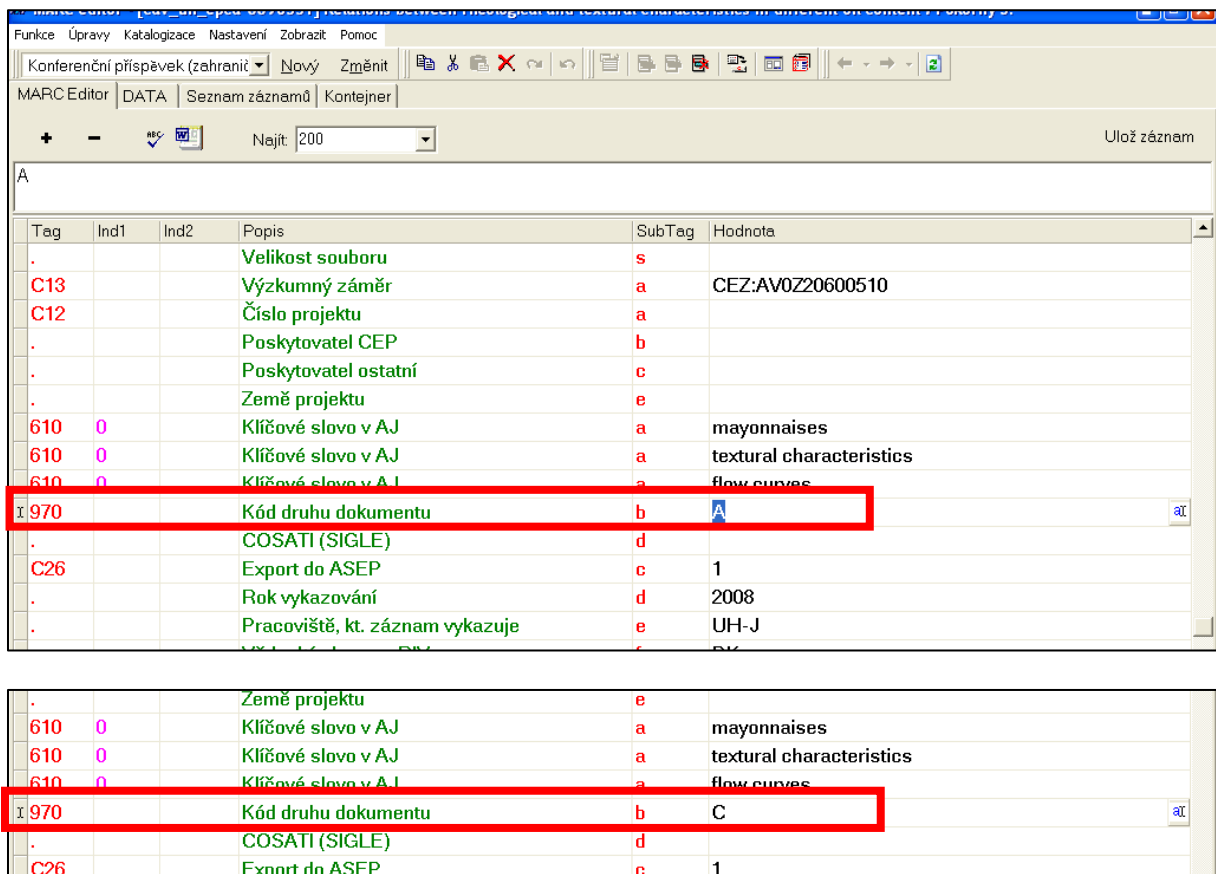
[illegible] Relations between rheological and textural characteristics in different oil content / Pokorný J.

Funkce Úpravy Katalogizace Nastavení Zobrazit Pomoc

Konferenční příspěvek (zahranič Nový Změnit

MARC Editor | DATA | Seznam záznamů | Kontejner

+ − Najít: 200 Ulož záznam

A

| Tag | Ind1 | Ind2 | Popis | SubTag | Hodnota |
|---|---|---|---|---|---|
| . | | | Velikost souboru | s | |
| C13 | | | Výzkumný záměr | a | CEZ:AV0Z20600510 |
| C12 | | | Číslo projektu | a | |
| . | | | Poskytovatel CEP | b | |
| . | | | Poskytovatel ostatní | c | |
| . | | | Země projektu | e | |
| 610 | 0 | | Klíčové slovo v AJ | a | mayonnaises |
| 610 | 0 | | Klíčové slovo v AJ | a | textural characteristics |
| 610 | 0 | | Klíčové slovo v AJ | a | flow curves |
| 970 | | | Kód druhu dokumentu | b | A |
| . | | | COSATI (SIGLE) | d | |
| C26 | | | Export do ASEP | c | 1 |
| . | | | Rok vykazování | d | 2008 |
| . | | | Pracoviště, kt. záznam vykazuje | e | UH-J |

| | | | | | |
|---|---|---|---|---|---|
| . | | | Země projektu | e | |
| 610 | 0 | | Klíčové slovo v AJ | a | mayonnaises |
| 610 | 0 | | Klíčové slovo v AJ | a | textural characteristics |
| 610 | 0 | | Klíčové slovo v AJ | a | flow curves |
| 970 | | | Kód druhu dokumentu | b | C |
| . | | | COSATI (SIGLE) | d | |
| C26 | | | Export do ASEP | c | 1 |